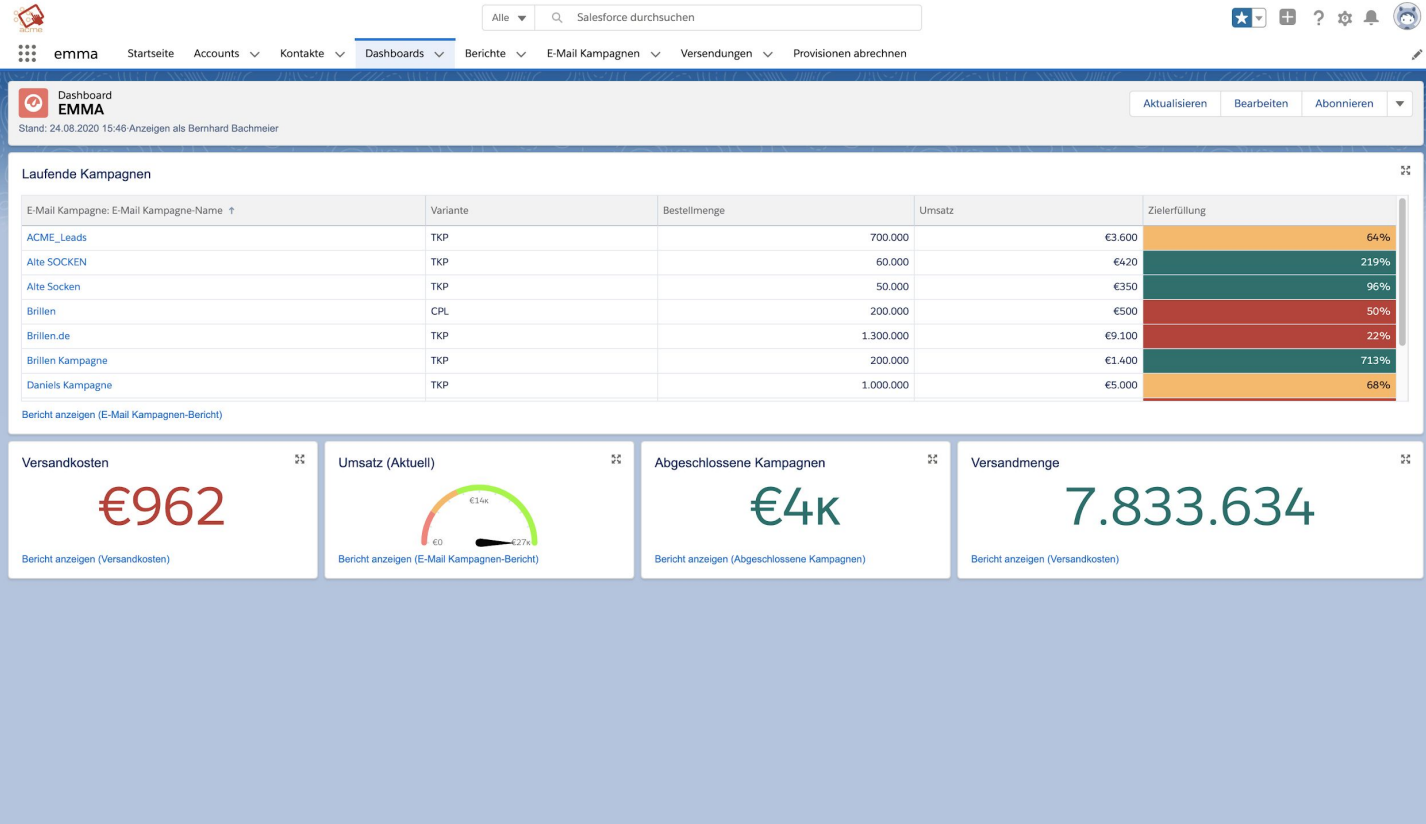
acme

Alle

Salesforce durchsuchen

emma Startseite Accounts Kontakte Dashboards Berichte E-Mail Kampagnen Versendungen Provisionen abrechnen

Dashboard
EMMA
Stand: 24.08.2020 15:46·Anzeigen als Bernhard Bachmeier

Aktualisieren Bearbeiten Abonnieren

Laufende Kampagnen

| E-Mail Kampagne: E-Mail Kampagne-Name ↑ | Variante | Bestellmenge | Umsatz | Zielerfüllung |
|---|---|---|---|---|
| ACME_Leads | TKP | 700.000 | €3.600 | 64% |
| Alte SOCKEN | TKP | 60.000 | €420 | 219% |
| Alte Socken | TKP | 50.000 | €350 | 96% |
| Brillen | CPL | 200.000 | €500 | 50% |
| Brillen.de | TKP | 1.300.000 | €9.100 | 22% |
| Brillen Kampagne | TKP | 200.000 | €1.400 | 713% |
| Daniels Kampagne | TKP | 1.000.000 | €5.000 | 68% |

Bericht anzeigen (E-Mail Kampagnen-Bericht)

Versandkosten
€962
Bericht anzeigen (Versandkosten)

Umsatz (Aktuell)
€14к
€0
€27к
Bericht anzeigen (E-Mail Kampagnen-Bericht)

Abgeschlossene Kampagnen
€4к
Bericht anzeigen (Abgeschlossene Kampagnen)

Versandmenge
7.833.634
Bericht anzeigen (Versandkosten)